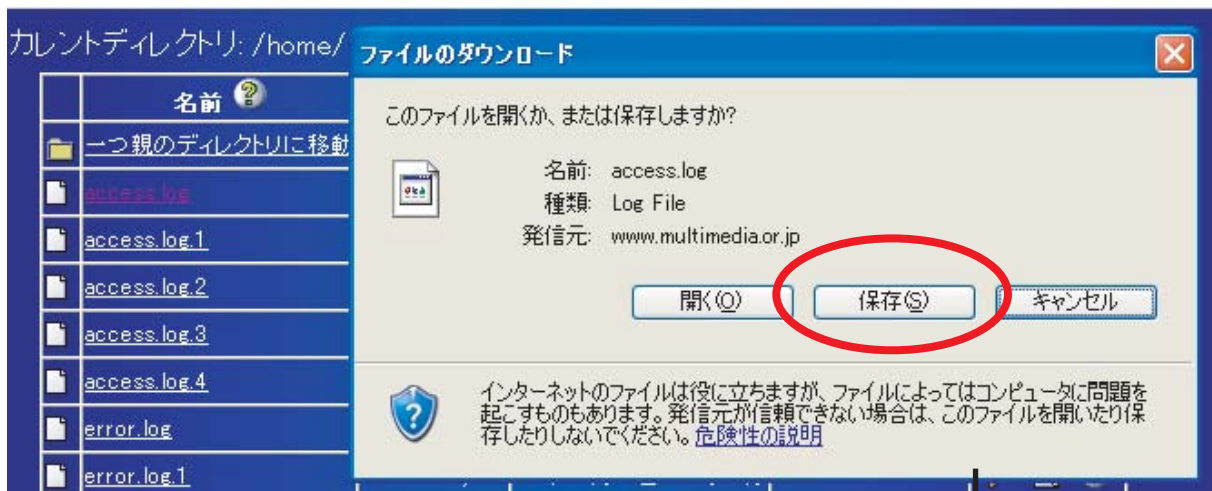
カレントディレクトリ: /home/

名前

一つ親のディレクトリに移動

access.log

access.log.1

access.log.2

access.log.3

access.log.4

error.log

error.log.1

ファイルのダウンロード

このファイルを開くか、または保存しますか?

名前: access.log
種類: Log File
発信元: www.multimedia.or.jp

開く(O) 保存(S) キャンセル

インターネットのファイルは役に立ちますが、ファイルによってはコンピュータに問題を起こすものもあります。発信元が信頼できない場合は、このファイルを開いたり保存したりしないでください。危険性の説明